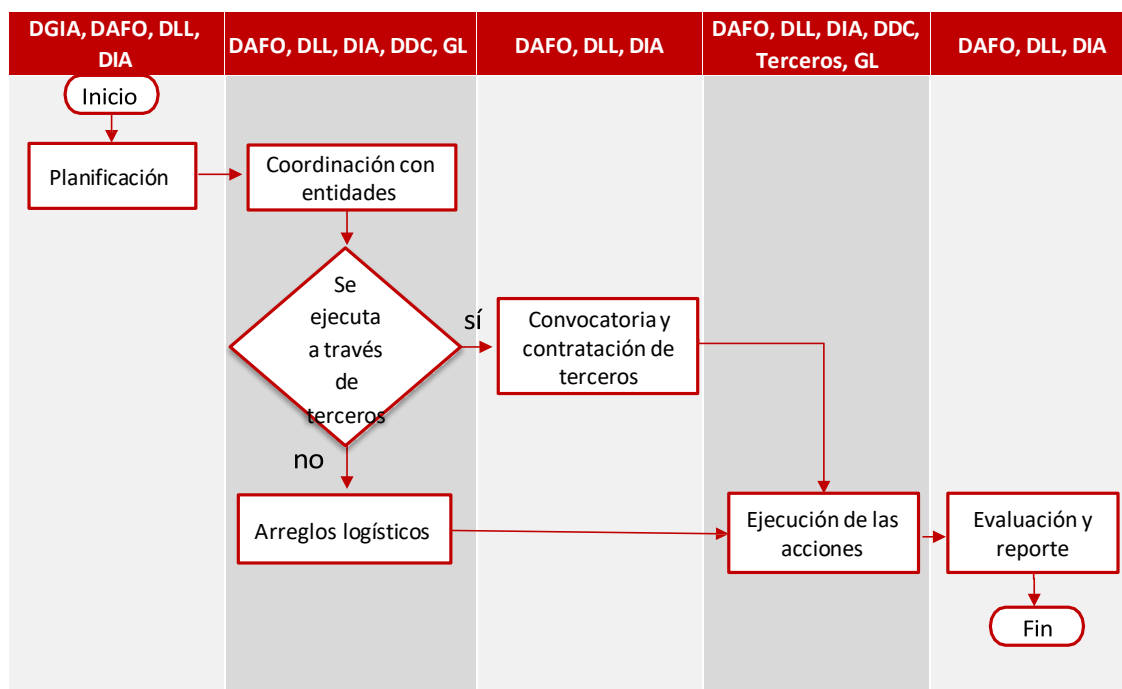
| DGIA, DAFO, DLL, DIA | DAFO, DLL, DIA, DDC, GL | DAFO, DLL, DIA | DAFO, DLL, DIA, DDC, Terceros, GL | DAFO, DLL, DIA |
|---|---|---|---|---|

Inicio

Planificación

Coordinación con entidades

Se ejecuta a través de terceros

sí

Convocatoria y contratación de terceros

no

Arreglos logísticos

Ejecución de las acciones

Evaluación y reporte

Fin